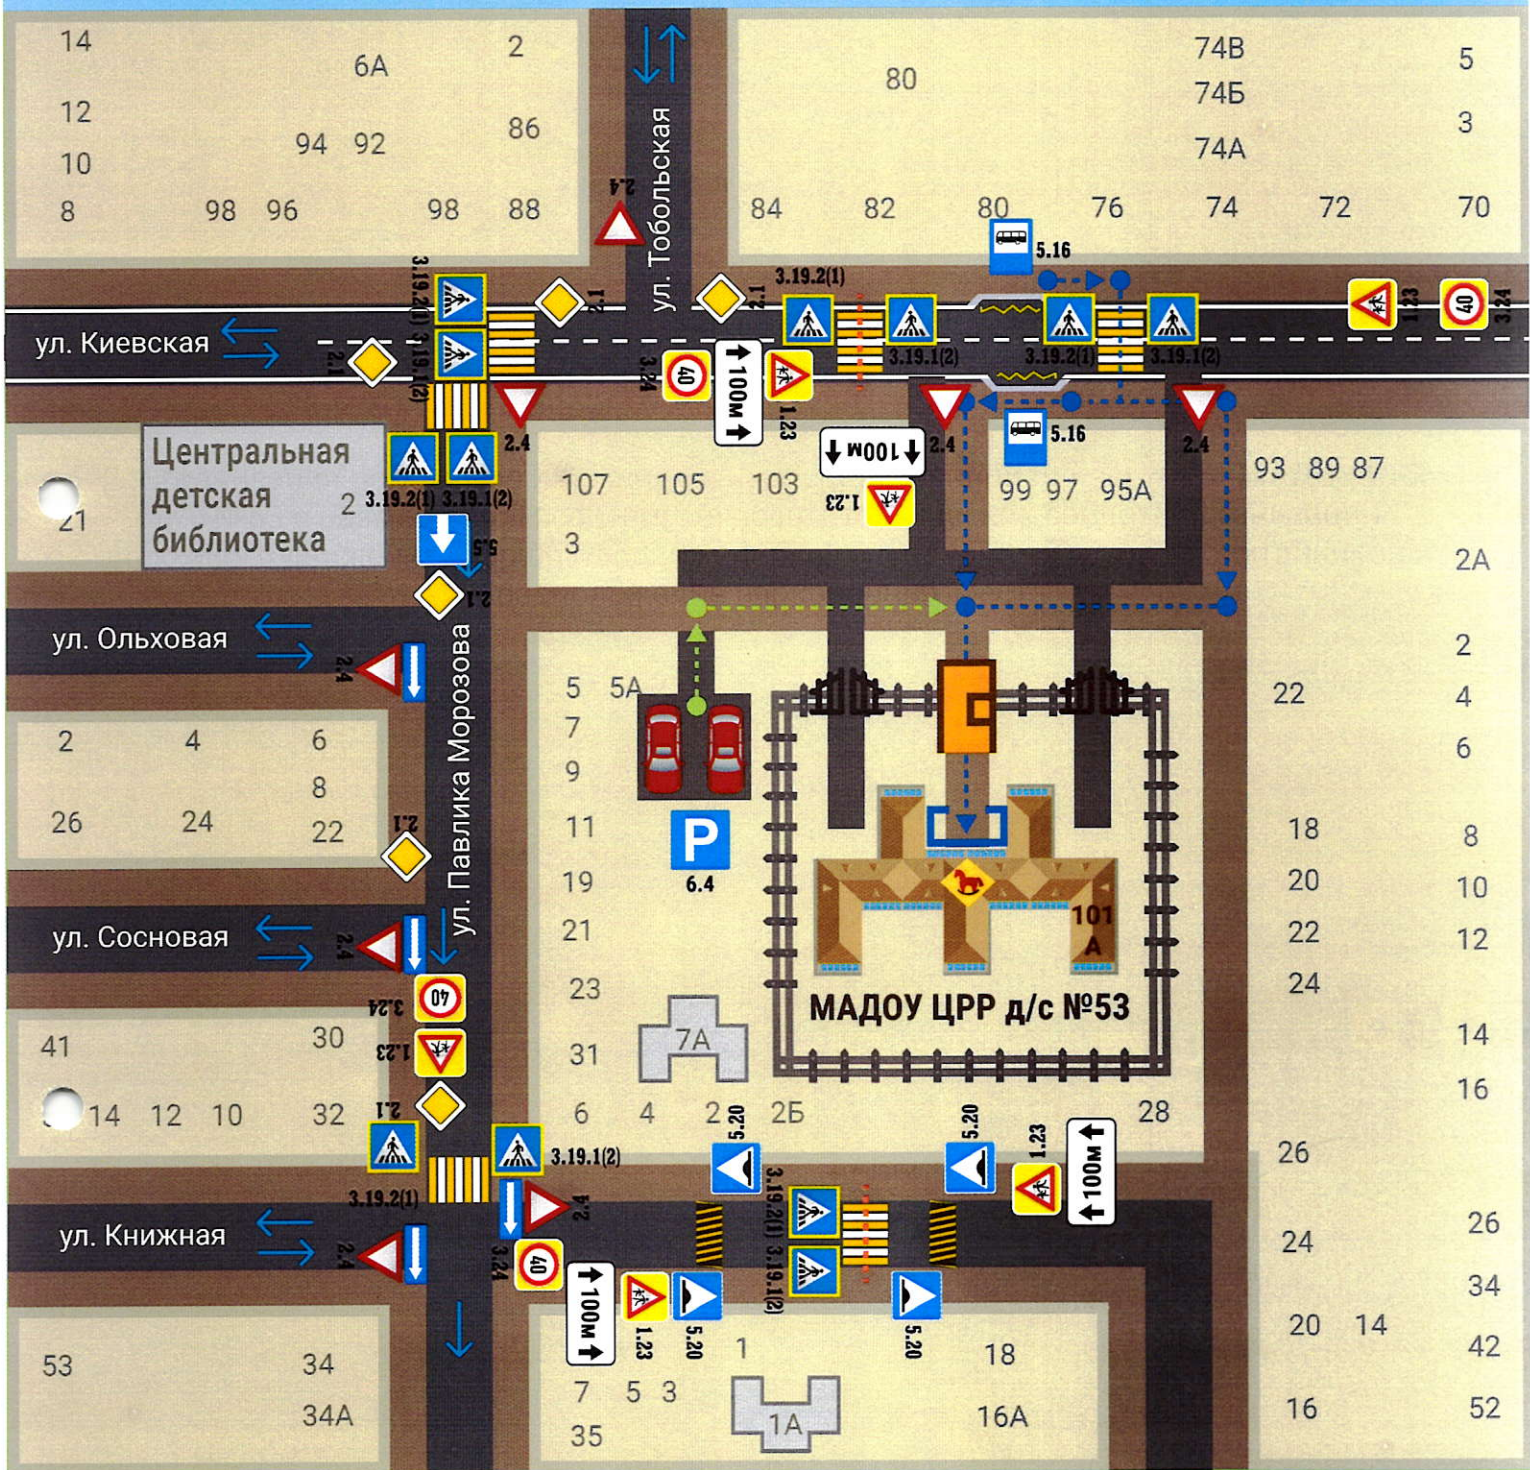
14
6А
2
12
94 92
86
10
8
98 96
98
88
ул. Тобольская
2.4
80
74В
74Б
74А
5
3
84
82
80
76
74
72
70
5.16
3.19.2(1)
2.1
2.1
1.23
40
3.24
ул. Киевская
2.1
3.19.2(1) 3.19.1(2)
3.24
40
100м
1.23
3.19.1(2)
3.19.2(1)
3.19.1(2)
2.4
100м
2.4
5.16
2.4
1.23
Центральная детская библиотека
2
3.19.2(1)
3.19.1(2)
107
105
103
99 97 95А
93 89 87
21
3
5.5
2.1
2А
ул. Ольховая
2.4
ул. Павлика Морозова
5 5А
7
9
2
22
4
6
2 4 6
8
26 24 22
2.1
11
P
6.4
18
8
19
20
10
ул. Сосновая
2.4
21
101 А
22
12
40
3.24
23
24
МАДОУ ЦРР д/с №53
41
30
1.23
31
7А
14
2.1
14 12 10
32
6
4
2
5.20
2Б
5.20
28
1.23
100м
16
3.19.2(1)
3.19.1(2)
26
ул. Книжная
2.4
3.19.2(1) 3.19.1(2)
2.4
26
24
3.24
40
100м
1.23
5.20
5.20
34
1
20 14
42
53
34
18
7 5 3
34А
1А
16А
16
52
35